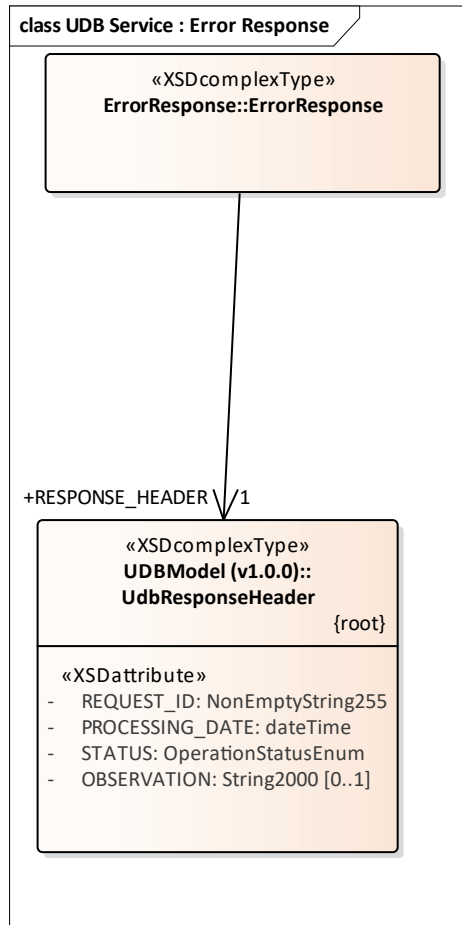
class UDB Service : Error Response

«XSDcomplexType»
ErrorResponse::ErrorResponse

+RESPONSE_HEADER
1

«XSDcomplexType»
UDBModel (v1.0.0)::
UdbResponseHeader
{root}

«XSDattribute»
- REQUEST_ID: NonEmptyString255
- PROCESSING_DATE: dateTime
- STATUS: OperationStatusEnum
- OBSERVATION: String2000 [0..1]